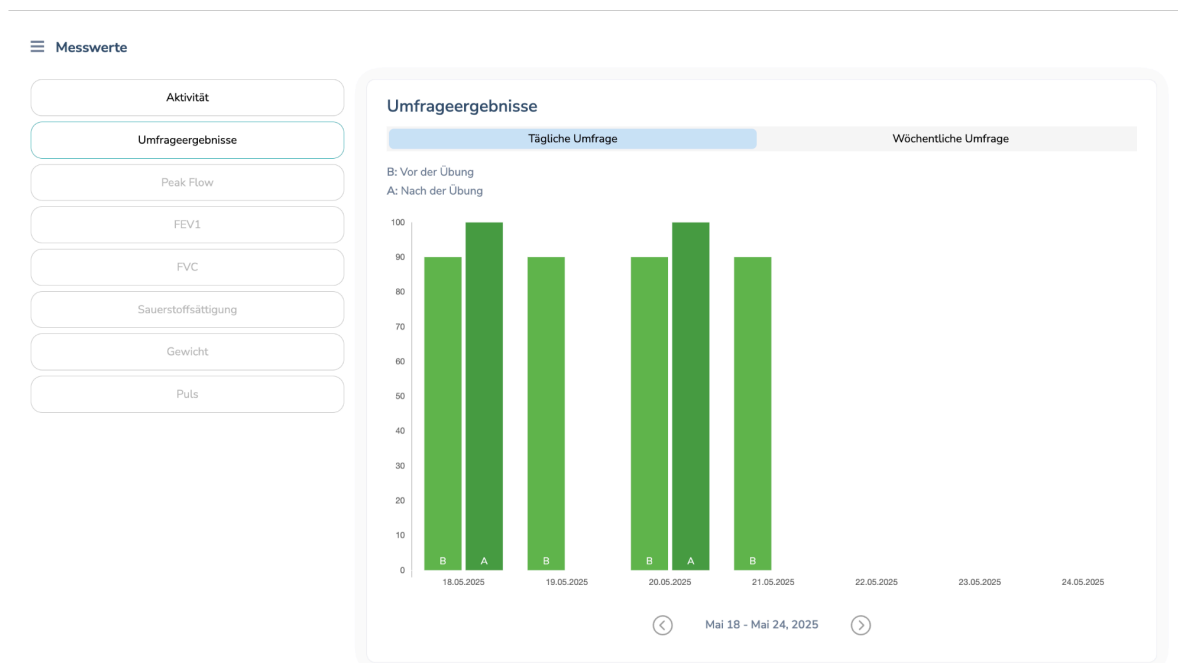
Messwerte

Aktivität

Umfrageergebnisse

Peak Flow

FEV1

FVC

Sauerstoffsättigung

Gewicht

Puls

Umfrageergebnisse

Tägliche Umfrage

Wöchentliche Umfrage

B: Vor der Übung
A: Nach der Übung

100
90
80
70
60
50
40
30
20
10
0

B A B B A B

18.05.2025 19.05.2025 20.05.2025 21.05.2025 22.05.2025 23.05.2025 24.05.2025

Mai 18 - Mai 24, 2025